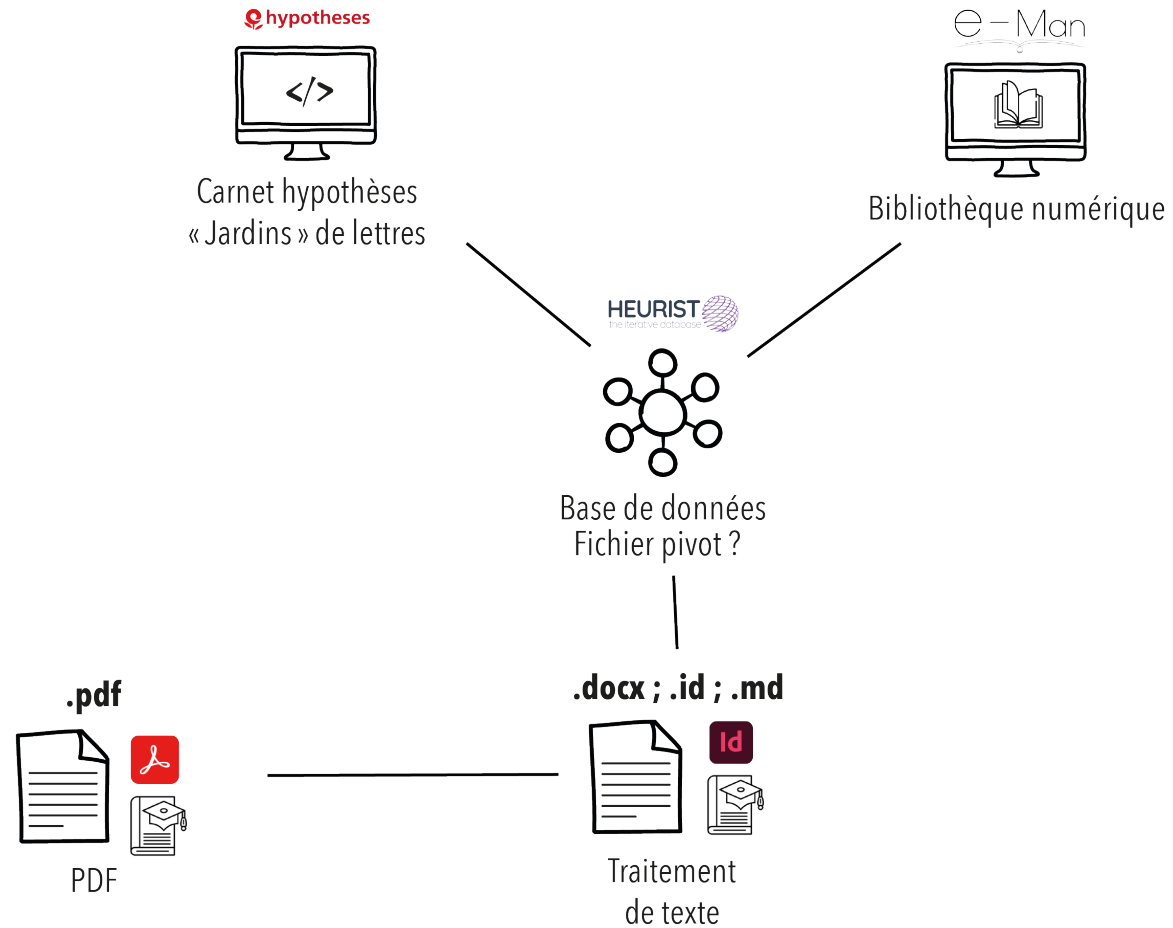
hypotheses

</>

Carnet hypothèses
« Jardins » de lettres

e-Man

Bibliothèque numérique

HEURIST
the iterative database

Base de données
Fichier pivot ?

.pdf

PDF

.docx ; .id ; .md

Id

Traitement
de texte